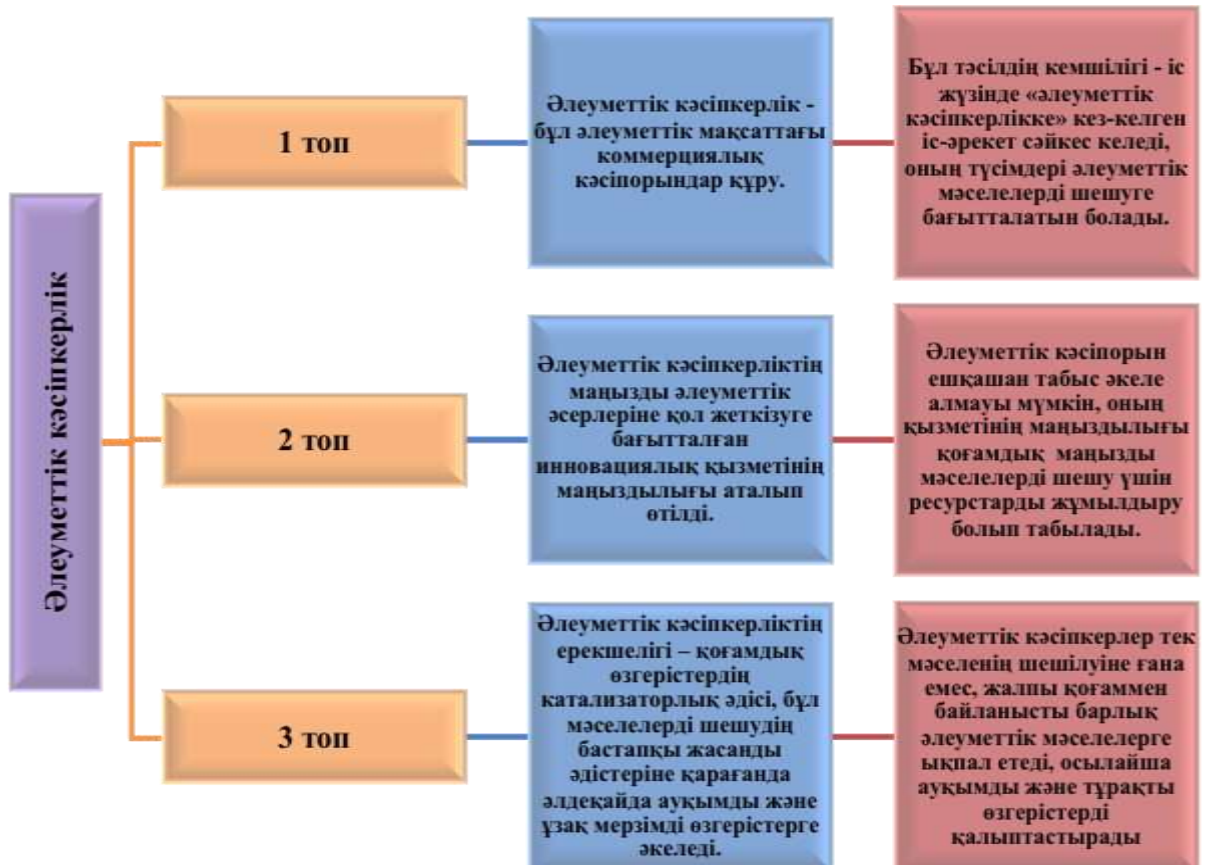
Әлеуметтік кәсіпкерлік

1 топ

Әлеуметтік кәсіпкерлік - бұл әлеуметтік мақсаттағы коммерциялық кәсіпорындар құру.

Бұл тәсілдің кемшілігі - іс жүзінде «әлеуметтік кәсіпкерлікке» кез-келген іс-әрекет сәйкес келеді, оның түсімдері әлеуметтік мәселелерді шешуге бағытталатын болады.

2 топ

Әлеуметтік кәсіпкерліктің маңызды әлеуметтік әсерлеріне қол жеткізуге бағытталған инновациялық қызметінің маңыздылығы аталып өтілді.

Әлеуметтік кәсіпорын ешқашан табыс әкеле алмауы мүмкін, оның қызметінің маңыздылығы қоғамдық маңызды мәселелерді шешу үшін ресурстарды жұмылдыру болып табылады.

3 топ

Әлеуметтік кәсіпкерліктің ерекшелігі – қоғамдық өзгерістердің катализаторлық әдісі, бұл мәселелерді шешудің бастапқы жасанды әдістеріне қарағанда әлдеқайда ауқымды және ұзақ мерзімді өзгерістерге әкеледі.

Әлеуметтік кәсіпкерлер тек мәселенің шешілуіне ғана емес, жалпы қоғаммен байланысты барлық әлеуметтік мәселелерге ықпал етеді, осылайша ауқымды және тұрақты өзгерістерді қалыптастырады